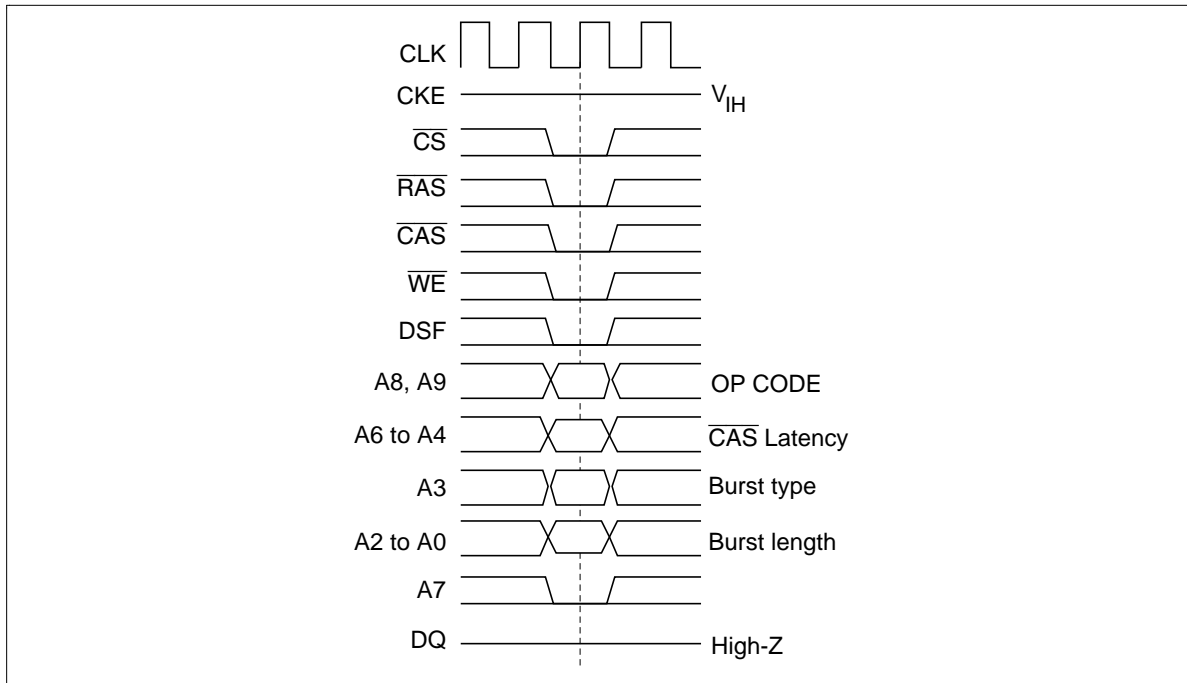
CLK

CKE

$V_{IH}$

$\overline{CS}$

$\overline{RAS}$

$\overline{CAS}$

$\overline{WE}$

DSF

A8, A9

OP CODE

A6 to A4

$\overline{CAS}$ Latency

A3

Burst type

A2 to A0

Burst length

A7

DQ

High-Z